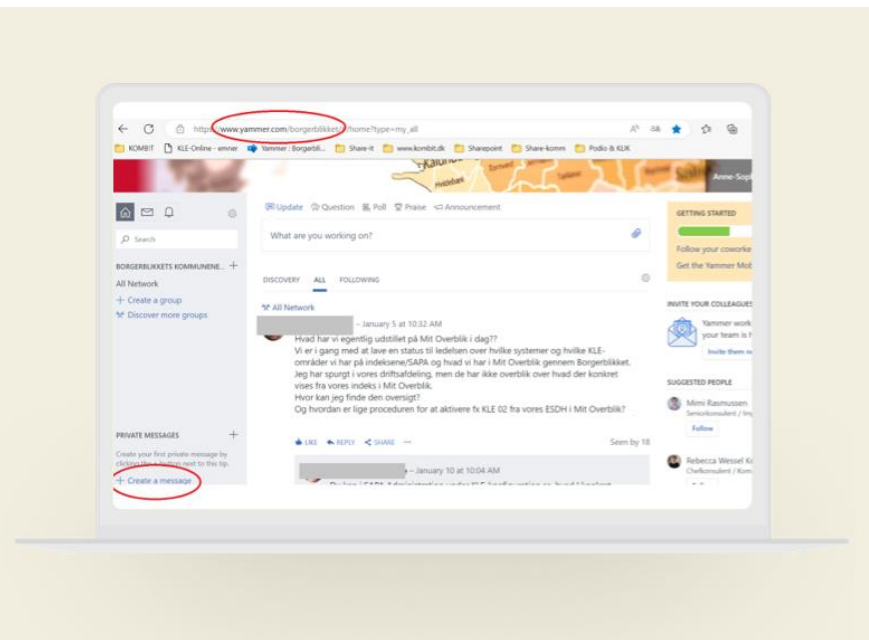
https://www.yammer.com/borgerblikket/#/home?type=my_all

KOMBIT KLE-Online - emner Yammer : Borgerbli... Share-it www.kombit.dk Sharepoint Share-komm Podio & KLIK

Anne-Sop

Update Question Poll Praise Announcement

What are you working on?

Search

BORGERBLIKKETS KOMMUNENE... +

All Network

+ Create a group

Discover more groups

DISCOVERY ALL FOLLOWING

All Network

– January 5 at 10:32 AM

Hvad har vi egentlig udstillet på Mit Overblik i dag??
Vi er i gang med at lave en status til ledelsen over hvilke systemer og hvilke KLE-områder vi har på indeksene/SAPA og hvad vi har i Mit Overblik gennem Borgerblikket.
Jeg har spurgt i vores driftsafdeling, men de har ikke overblik over hvad der konkret vises fra vores indeks i Mit Overblik.
Hvor kan jeg finde den oversigt?
Og hvordan er lige proceduren for at aktivere fx KLE 02 fra vores ESDH i Mit Overblik?

LIKE REPLY SHARE ···

Seen by 18

– January 10 at 10:04 AM

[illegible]

PRIVATE MESSAGES +

Create your first private message by clicking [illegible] next to this tip.

+ Create a message

GETTING STARTED

Follow your cowork

Get the Yammer Mob

INVITE YOUR COLLEAGUES

Yammer work
your team is

Invite them no

SUGGESTED PEOPLE

Mimi Rasmussen
Seniorkonsulent / Im

Follow

Rebecca Wessel K
Chefkonsulent / Kom